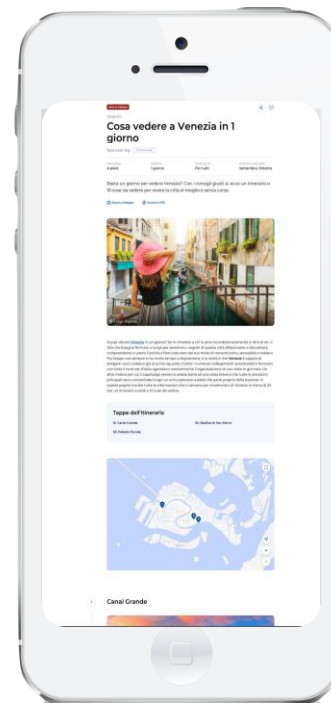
Cosa vedere a Venezia in 1 giorno

Basta un giorno per vedere Venezia? Con i consigli giusti sì: ecco un itinerario e 10 cose da vedere per vivere la città al meglio e senza corse.

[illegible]

Tappe dell'itinerario

Canal Grande